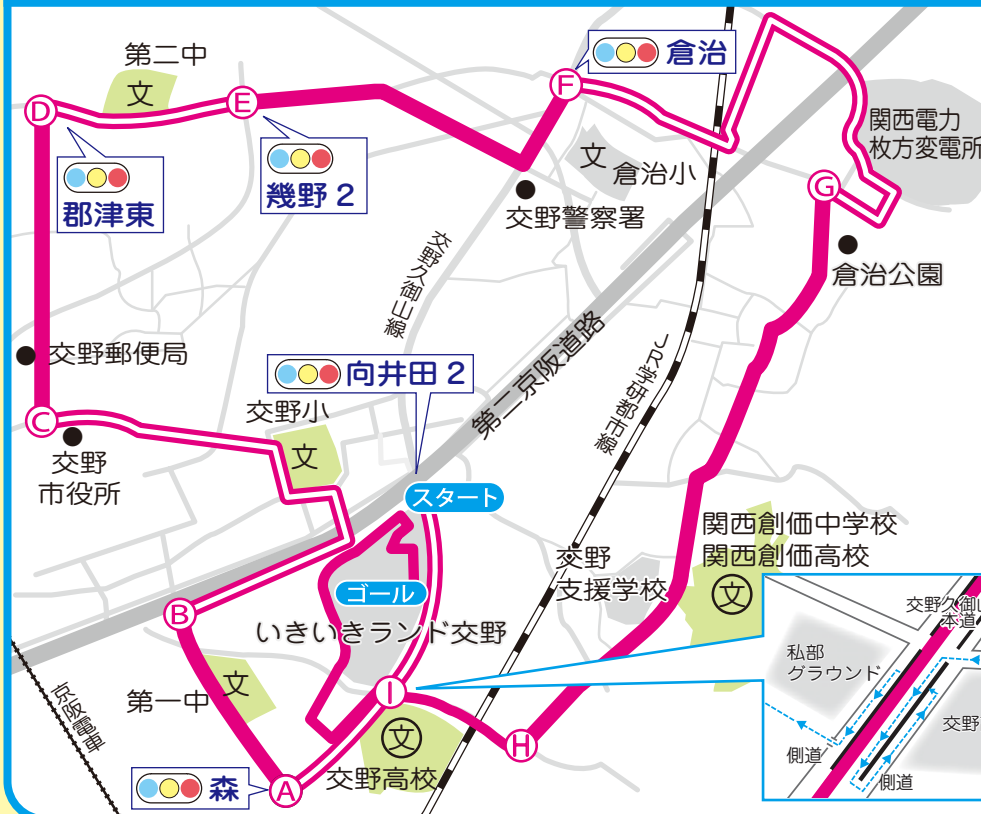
第二中
文
D
E
郡津東
幾野 2
F
倉治
文 倉治小
交野警察署
関西電力
枚方変電所
G
倉治公園
交野久御山線
第二京阪道路
JR学研都市線
交野郵便局
向井田 2
交野小
文
C
交野
市役所
スタート
ゴール
いきいきランド交野
交野
支援学校
関西創価中学校
関西創価高校
文
B
第一中
文
京阪電車
I
文
交野高校
H
A
森
交野久御山
本道
私部
グラウンド
側道
側道
交野